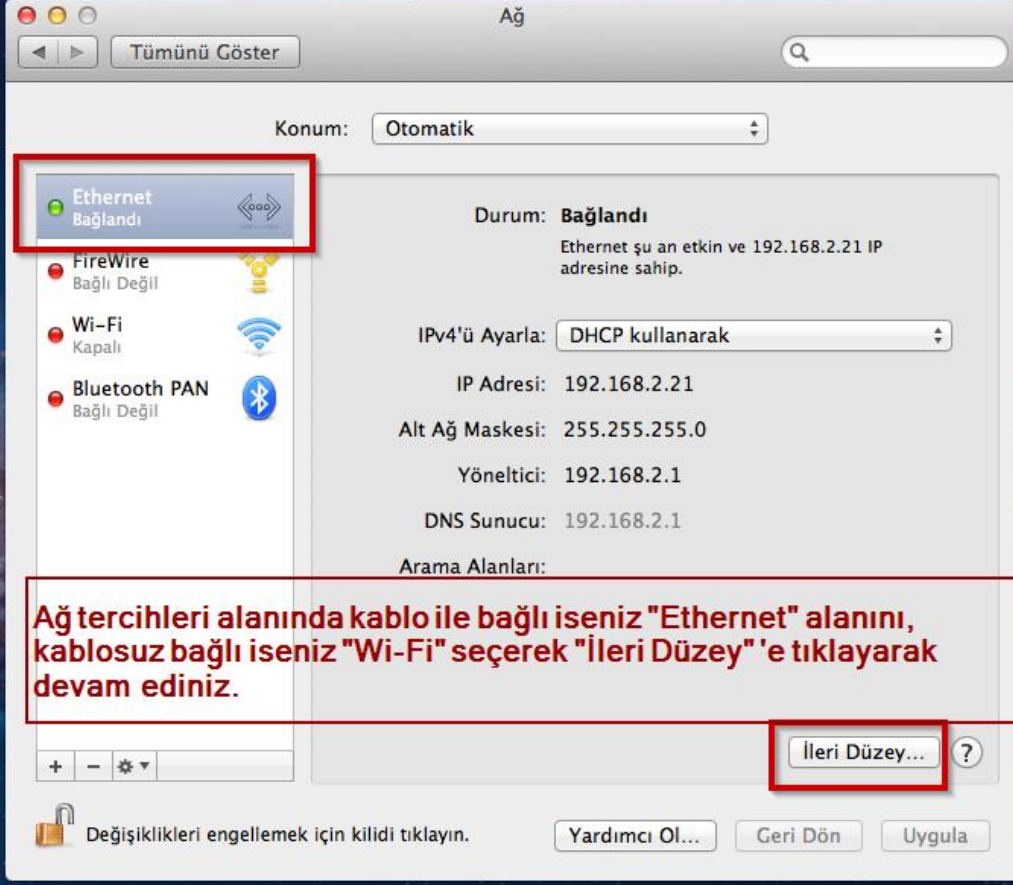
Ağ

Tümünü Göster

Konum: Otomatik

Ethernet
Bağlandı

FireWire
Bağlı Değil

Wi-Fi
Kapalı

Bluetooth PAN
Bağlı Değil

Durum: Bağlandı
Ethernet şu an etkin ve 192.168.2.21 IP adresine sahip.

IPv4'ü Ayarla: DHCP kullanarak

IP Adresi: 192.168.2.21

Alt Ağ Maskesi: 255.255.255.0

Yönelticі: 192.168.2.1

DNS Sunucu: 192.168.2.1

Arama Alanları:

Ağ tercihleri alanında kablo ile bağlı iseniz "Ethernet" alanını, kablosuz bağlı iseniz "Wi-Fi" seçerek "İleri Düzey" 'e tıklayarak devam ediniz.

+ − 

İleri Düzey... ?

Değişiklikleri engellemek için kilidi tıklayın.

Yardımcı Ol... Geri Dön Uygula